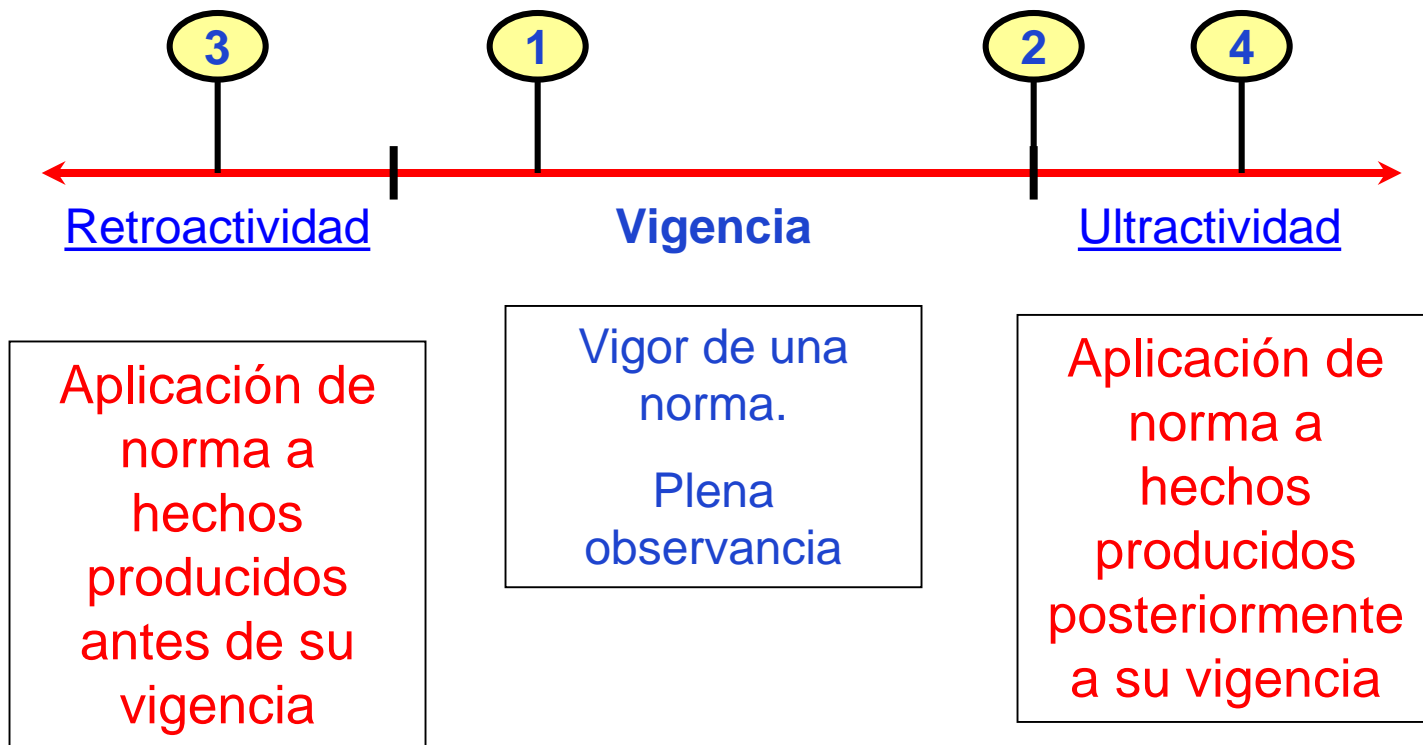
3

1

2

4

Retroactividad

Vigencia

Ultractividad

Aplicación de norma a hechos producidos antes de su vigencia

Vigor de una norma.

Plena observancia

Aplicación de norma a hechos producidos posteriormente a su vigencia